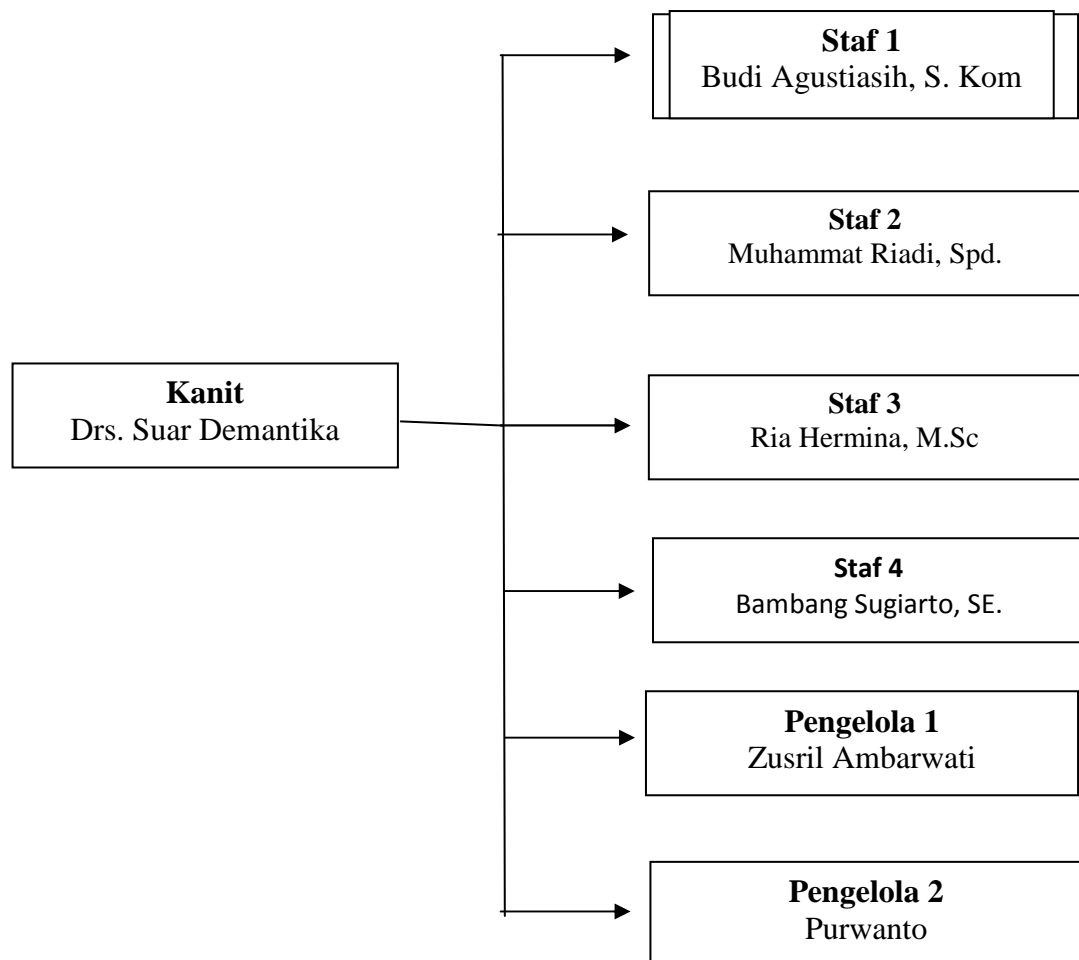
**Kanit**
Drs. Suar Demantika

**Staf 1**
Budi Agustiasih, S. Kom

**Staf 2**
Muhammat Riadi, Spd.

**Staf 3**
Ria Hermina, M.Sc

**Staf 4**
Bambang Sugiarto, SE.

**Pengelola 1**
Zusril Ambarwati

**Pengelola 2**
Purwanto